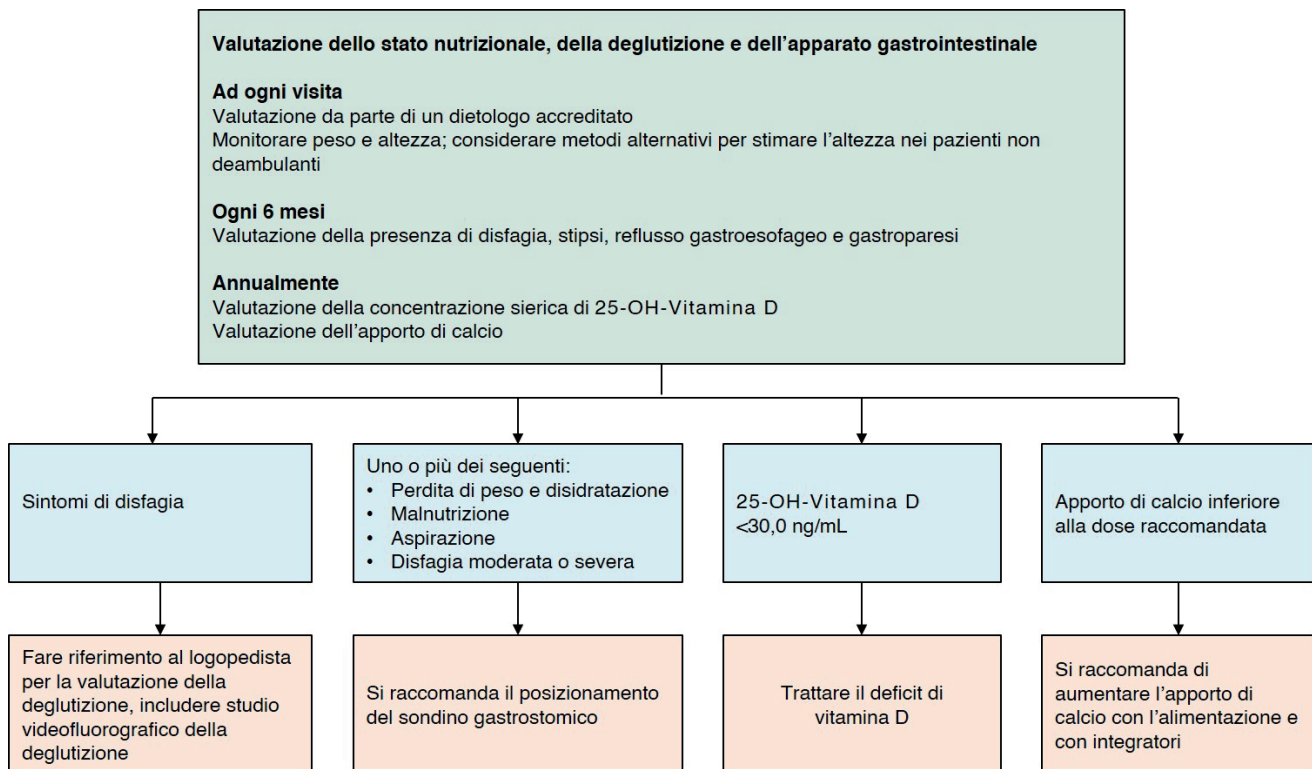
Valutazione dello stato nutrizionale, della deglutizione e dell'apparato gastrointestinale

Ad ogni visita
Valutazione da parte di un dietologo accreditato
Monitorare peso e altezza; considerare metodi alternativi per stimare l'altezza nei pazienti non deambulanti

Ogni 6 mesi
Valutazione della presenza di disfagia, stipsi, reflusso gastroesofageo e gastroparesi

Annualmente
Valutazione della concentrazione sierica di 25-OH-Vitamina D
Valutazione dell'apporto di calcio

Sintomi di disfagia

Uno o più dei seguenti:
• Perdita di peso e disidratazione
• Malnutrizione
• Aspirazione
• Disfagia moderata o severa

25-OH-Vitamina D
<30,0 ng/mL

Apporto di calcio inferiore alla dose raccomandata

Fare riferimento al logopedista per la valutazione della deglutizione, includere studio videofluorografico della deglutizione

Si raccomanda il posizionamento del sondino gastrostomico

Trattare il deficit di vitamina D

Si raccomanda di aumentare l'apporto di calcio con l'alimentazione e con integratori